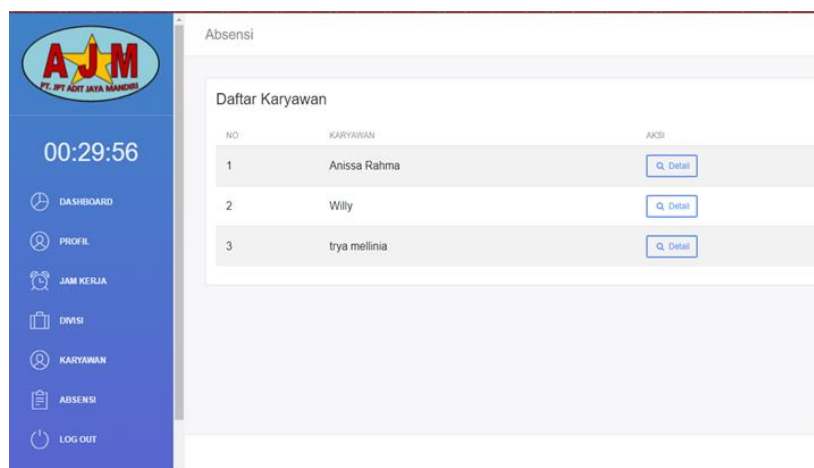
AJM
PT. JPT ADIT JAYA MANDIRI

00:29:56

DASHBOARD
PROFIL
JAM KERJA
DIVISI
KARYAWAN
ABSENSI
LOG OUT

Absensi

Daftar Karyawan

| NO | KARYAWAN | AKSI |
|---|---|---|
| 1 | Anissa Rahma | Detail |
| 2 | Willy | Detail |
| 3 | trya mellinia | Detail |